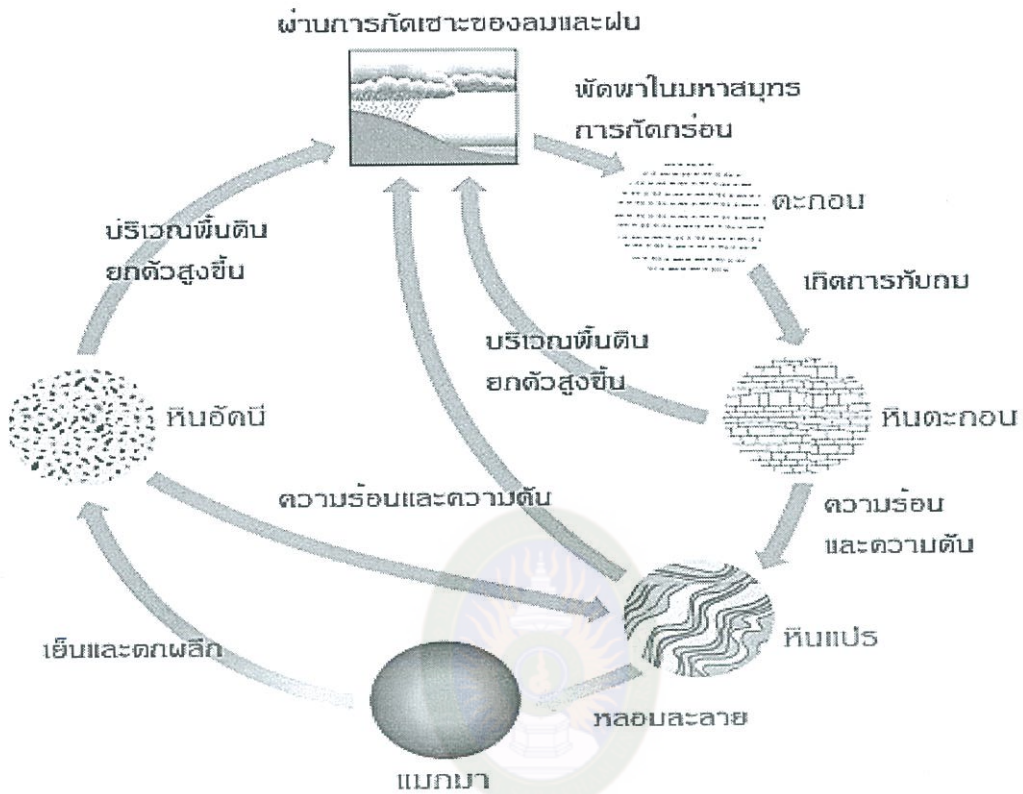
ผ่านการกัดเซาะของลมและฝน

พัดพาในมหาสมุทร
การกัดกร่อน

ตะกอน

เกิดการทับถม

บริเวณพื้นดิน
ยกตัวสูงขึ้น

บริเวณพื้นดิน
ยกตัวสูงขึ้น

หินอัคนี

หินตะกอน

ความร้อนและความดัน

ความร้อน
และความดัน

หินแปร

เย็นและตกผลึก

หลอมละลาย

แมกมา